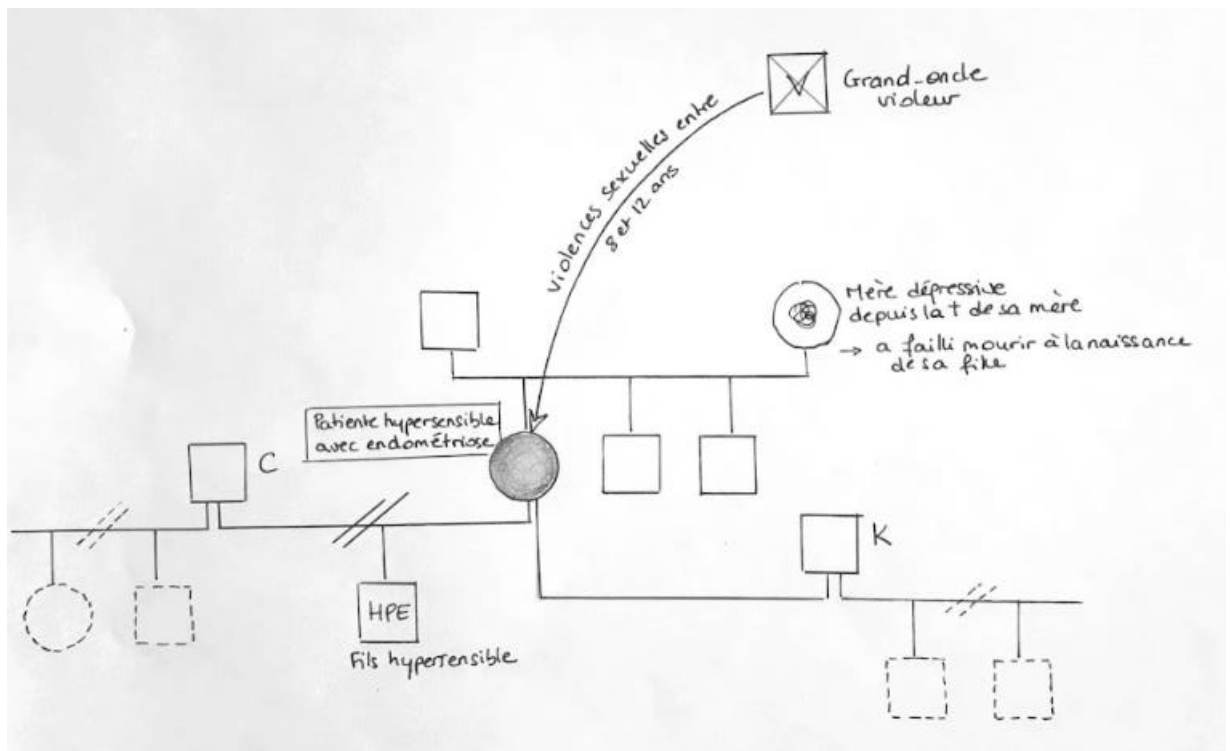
Grand-oncle violeur

violences sexuelles entre 8 et 12 ans

Mère dépressive depuis la † de sa mère
→ a failli mourir à la naissance de sa fille

Patiente hypersensible avec endométriose

C

K

HPE

Fils hypersensible